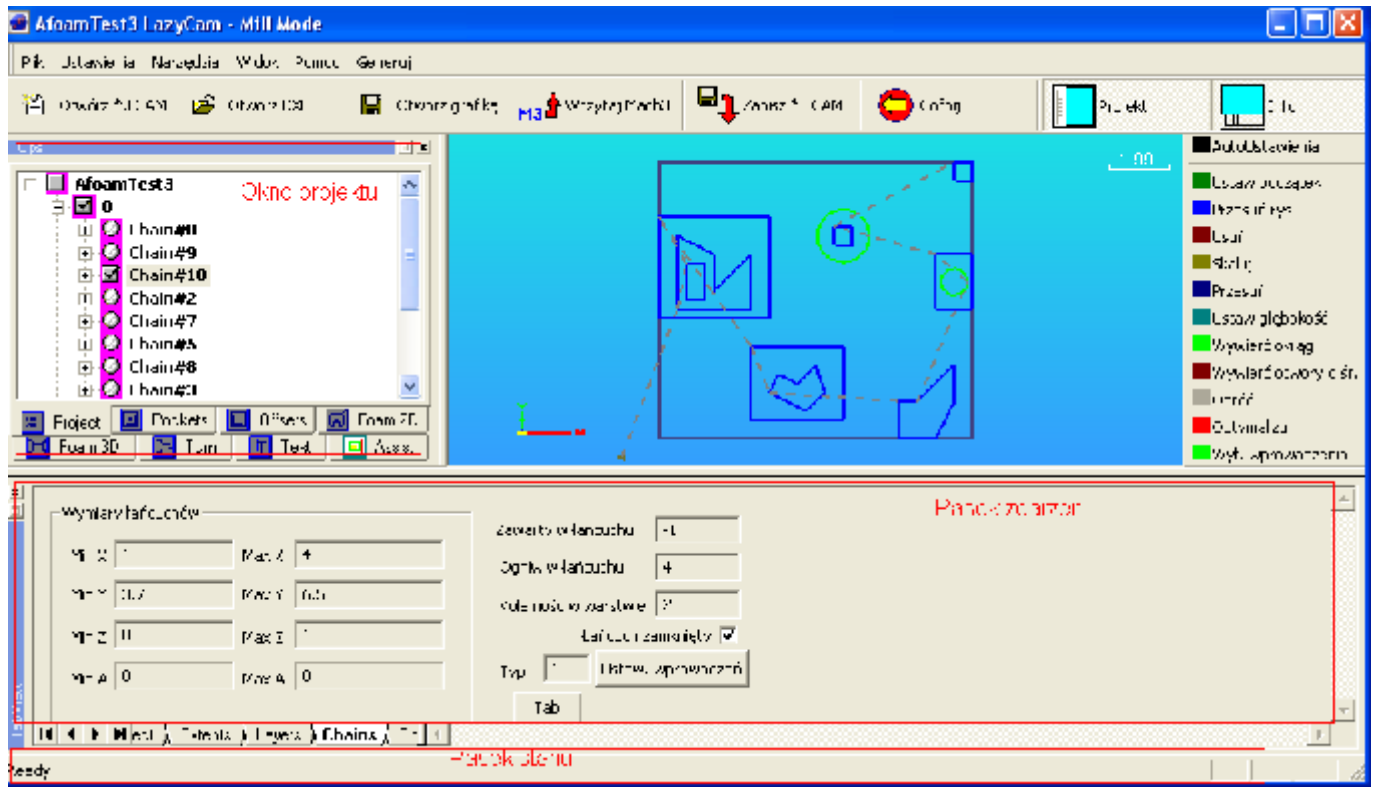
AfoamTest3 LazyCam - Mill Mode

Plik Ustawienia Narzędzia Widok Pomoc Generuj

Otwórz AutoCAD Otwórz DXF Otwórz grafikę M3 Wszystko Profil Zapisz CAM Config Projekt

AfoamTest3
0
Chain#0
Chain#9
Chain#10
Chain#2
Chain#7
Chain#5
Chain#8
Chain#0

Okno projektu

Project Pockets Offsets Foam 2D
Foam 3D Turn Text Ass.

AutoUstawienia
Ustaw początek
Rozsuń elementy
Usuń
Stały
Przesuń
Ustaw głębokość
Wywierć otwór
Wywierć otwory
Uchwyt
Optymalizuj
Wyl. wprowadzenie

Wymiary łańcuchów
Min X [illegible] Max X 4
Min Y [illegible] Max Y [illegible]
Min Z 0 Max Z 1
Min A 0 Max A 0

Zwroty w łańcuchu
Ogniw w łańcuchu 4
Łańcuch zamknięty
Typ
Ustaw. wprowadzeń
Tab

Panel zdarzeń

Chains

Pasek stanu

Ready